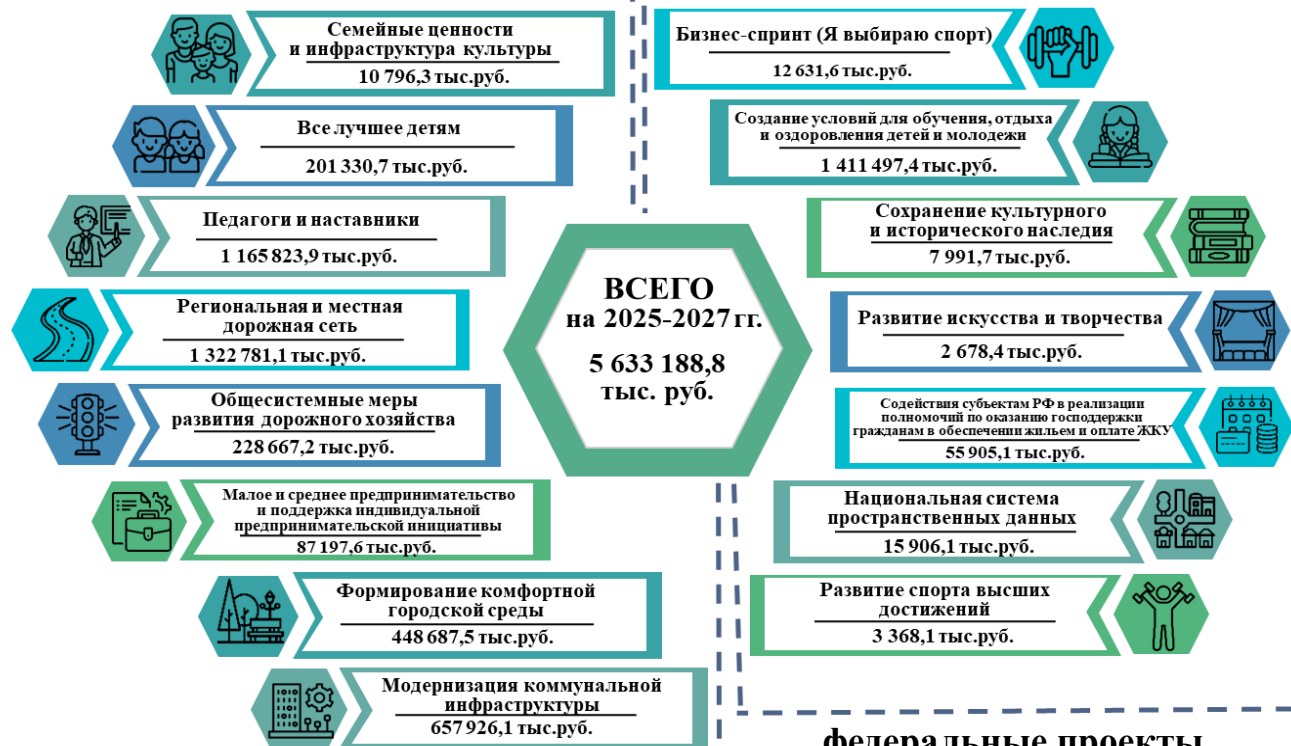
Семейные ценности и инфраструктура культуры
10 796,3 тыс.руб.

Все лучшее детям
201 330,7 тыс.руб.

Педагоги и наставники
1 165 823,9 тыс.руб.

Региональная и местная дорожная сеть
1 322 781,1 тыс.руб.

Общесистемные меры развития дорожного хозяйства
228 667,2 тыс.руб.

Малое и среднее предпринимательство и поддержка индивидуальной предпринимательской инициативы
87 197,6 тыс.руб.

Формирование комфортной городской среды
448 687,5 тыс.руб.

Модернизация коммунальной инфраструктуры
657 926,1 тыс.руб.

ВСЕГО на 2025-2027 гг.
5 633 188,8 тыс. руб.

Бизнес-спринт (Я выбираю спорт)
12 631,6 тыс.руб.

Создание условий для обучения, отдыха и оздоровления детей и молодежи
1 411 497,4 тыс.руб.

Сохранение культурного и исторического наследия
7 991,7 тыс.руб.

Развитие искусства и творчества
2 678,4 тыс.руб.

Содействия субъектам РФ в реализации полномочий по оказанию господдержки гражданам в обеспечении жильем и оплате ЖКУ
55 905,1 тыс.руб.

Национальная система пространственных данных
15 906,1 тыс.руб.

Развитие спорта высших достижений
3 368,1 тыс.руб.

федеральные проекты